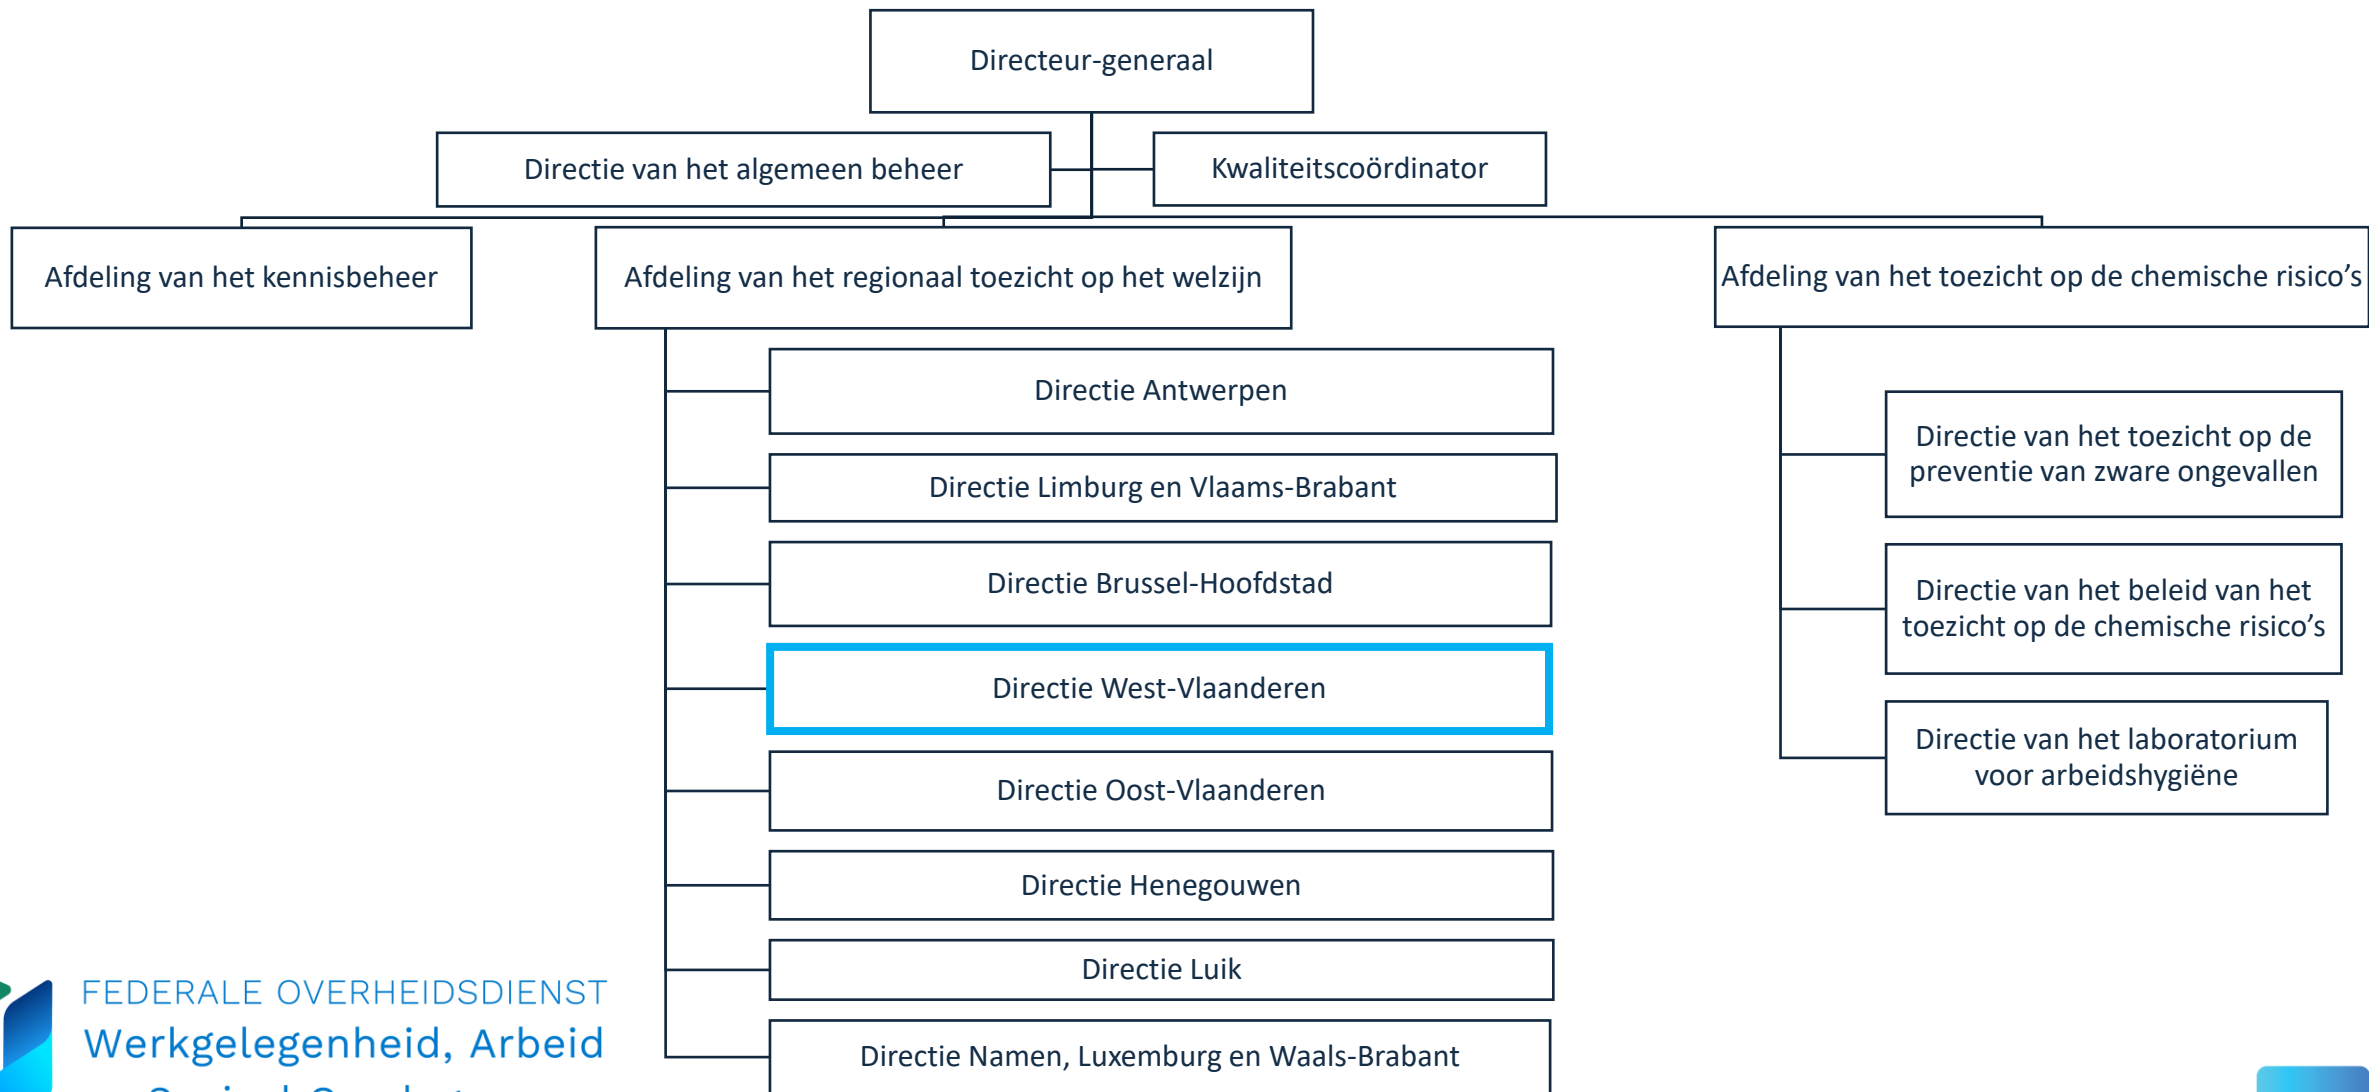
Directeur-generaal

Directie van het algemeen beheer

Kwaliteitscoördinator

Afdeling van het kennisbeheer

Afdeling van het regionaal toezicht op het welzijn

Afdeling van het toezicht op de chemische risico's

Directie Antwerpen

Directie Limburg en Vlaams-Brabant

Directie Brussel-Hoofdstad

Directie West-Vlaanderen

Directie Oost-Vlaanderen

Directie Henegouwen

Directie Luik

Directie Namen, Luxemburg en Waals-Brabant

Directie van het toezicht op de preventie van zware ongevallen

Directie van het beleid van het toezicht op de chemische risico's

Directie van het laboratorium voor arbeidshygiëne

FEDERALE OVERHEIDSDIENST
Werkgelegenheid, Arbeid
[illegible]